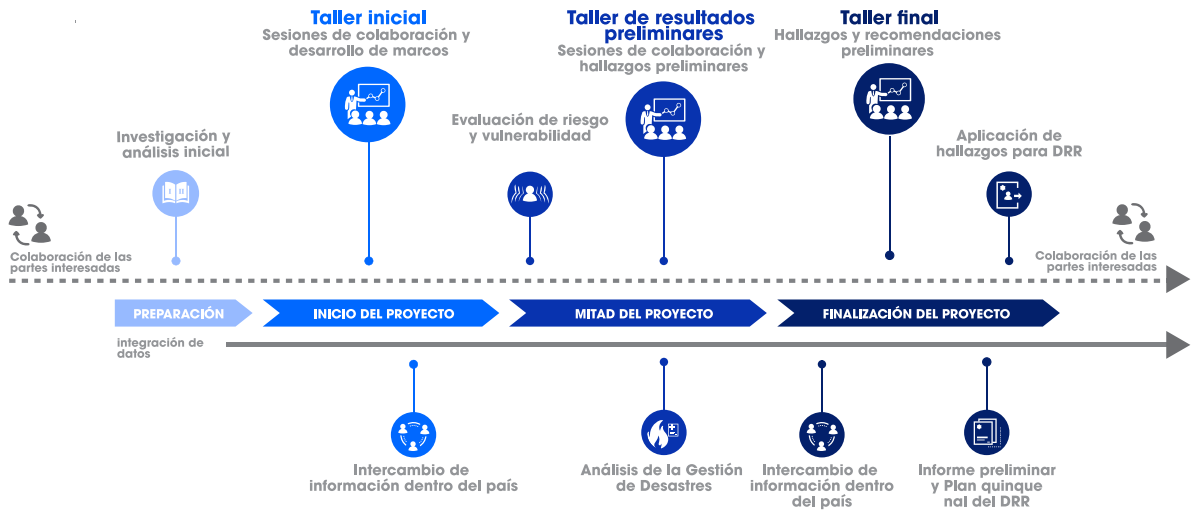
Taller inicial
Sesiones de colaboración y desarrollo de marcos

Taller de resultados preliminares
Sesiones de colaboración y hallazgos preliminares

Taller final
Hallazgos y recomendaciones preliminares

Investigación y análisis inicial

Evaluación de riesgo y vulnerabilidad

Aplicación de hallazgos para DRR

Colaboración de las partes interesadas

Colaboración de las partes interesadas

PREPARACIÓN

INICIO DEL PROYECTO

MITAD DEL PROYECTO

FINALIZACIÓN DEL PROYECTO

integración de datos

Intercambio de información dentro del país

Análisis de la Gestión de Desastres

Intercambio de información dentro del país

Informe preliminar y Plan quinquenal del DRR